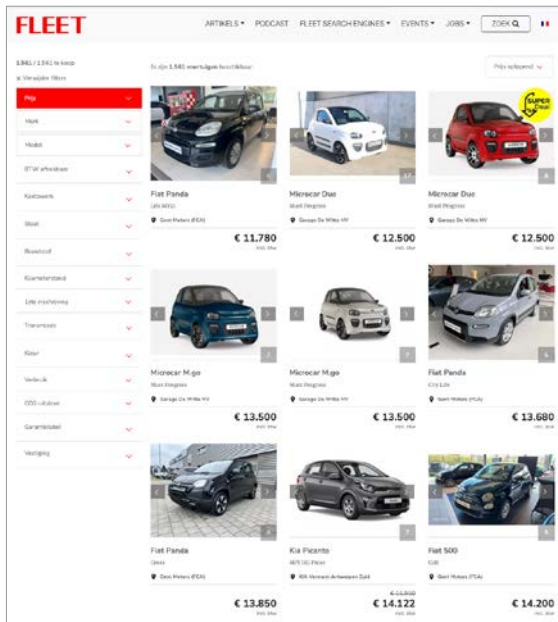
FLEET

ARTIKELS ▾ PODCAST FLEET SEARCH ENGINES ▾ EVENTS ▾ JOBS ▾ ZOEK

1.541 / 1.541 te koop

Er zijn 1.541 voertuigen beschikbaar

Prijs oplopend

Prijs
Merk
Model
BTW aftrekbaar
Koetswerk
Staat
Brandstof
Kilometerstand
Eerste inschrijving
Transmissie
Kleur
Verbruik
CO2-uitstoot
Garantielabel
Vestiging

Fiat Panda
Life MHEV
Gent Motors (FCA)
€ 11.780

Microcar Due
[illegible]
Garage De Witte NV
€ 12.500

SUPER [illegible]

Microcar Due
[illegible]
Garage De Witte NV
€ 12.500

Microcar M.go
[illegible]
Garage De Witte NV
€ 13.500

Microcar M.go
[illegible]
Garage De Witte NV
€ 13.500

Fiat Panda
City Life
Gent Motors (FCA)
€ 13.680

Fiat Panda
Cross
Gent Motors (FCA)
€ 13.850

Kia Picanto
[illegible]
KIA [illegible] Antwerpen Zuid
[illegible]
€ 14.122

Fiat 500
Cult
Gent Motors (FCA)
€ 14.200